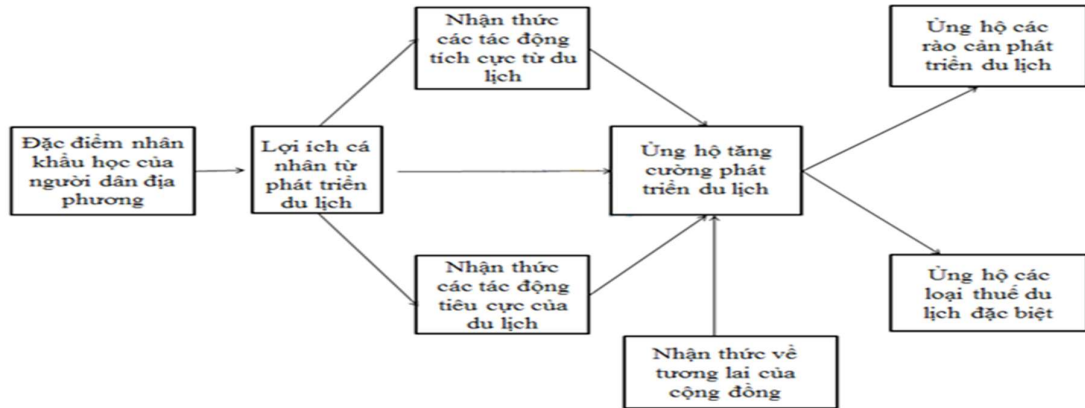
Đặc điểm nhân khẩu học của người dân địa phương

Lợi ích cá nhân từ phát triển du lịch

Nhận thức các tác động tích cực từ du lịch

Nhận thức các tác động tiêu cực của du lịch

Ủng hộ tăng cường phát triển du lịch

Nhận thức về tương lai của cộng đồng

Ủng hộ các rào cản phát triển du lịch

Ủng hộ các loại thuế du lịch đặc biệt